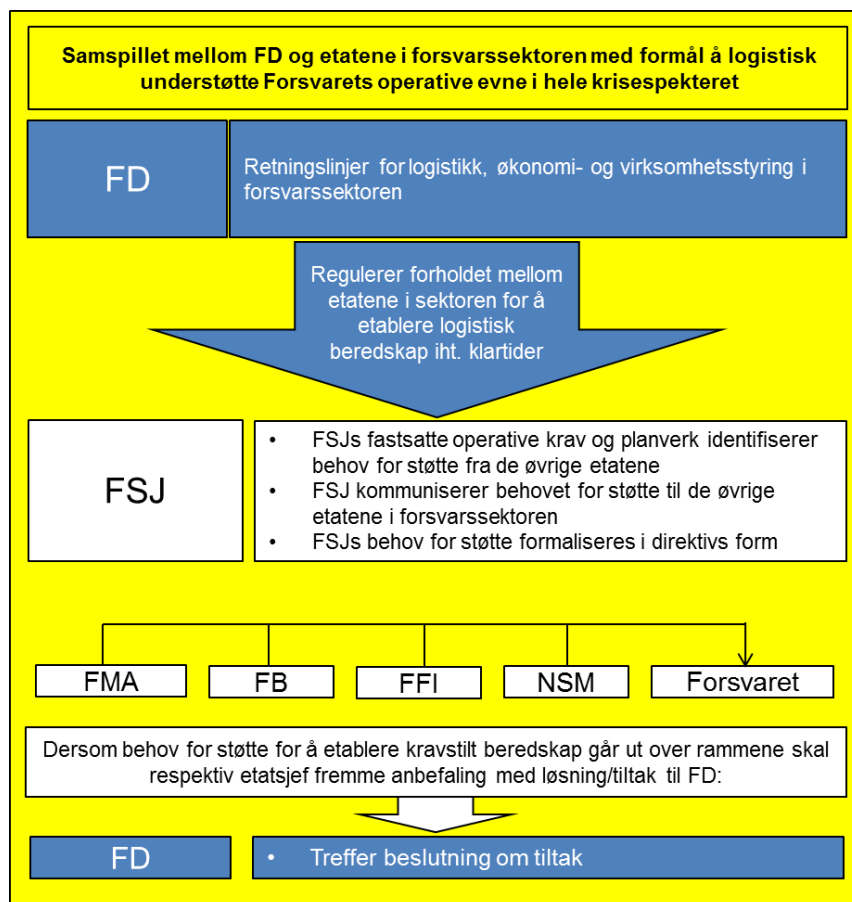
Samspillet mellom FD og etatene i forsvarssektoren med formål å logistisk understøtte Forsvarets operative evne i hele krisespekteret

FD

Retningslinjer for logistikk, økonomi- og virksomhetsstyring i forsvarssektoren

Regulerer forholdet mellom etatene i sektoren for å etablere logistisk beredskap iht. klartider

FSJ

- FSJs fastsatte operative krav og planverk identifiserer behov for støtte fra de øvrige etatene
- FSJ kommuniserer behovet for støtte til de øvrige etatene i forsvarssektoren
- FSJs behov for støtte formaliseres i direktivs form

FMA

FB

FFI

NSM

Forsvaret

Dersom behov for støtte for å etablere kravstilt beredskap går ut over rammene skal respektiv etatsjef fremme anbefaling med løsning/tiltak til FD:

FD

- Treffer beslutning om tiltak